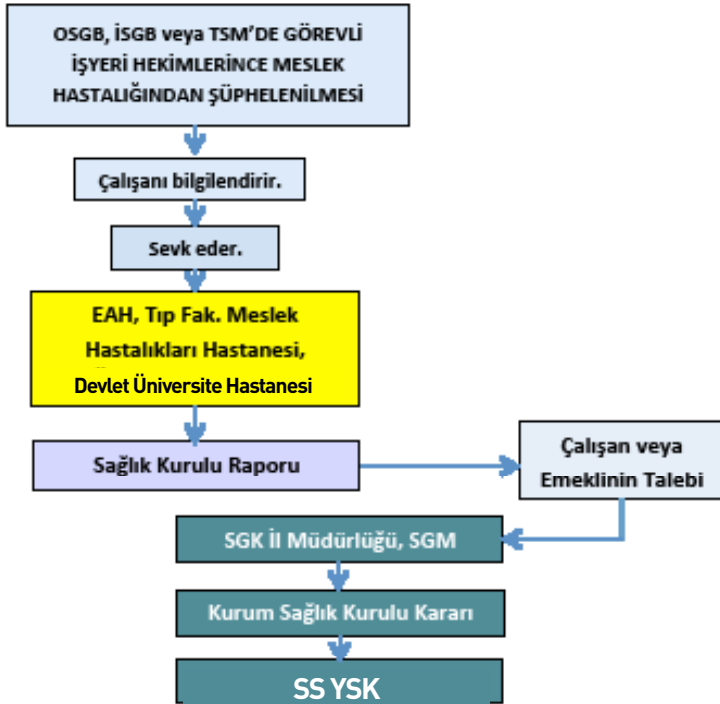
OSGB, İSGB veya TSM'DE GÖREVLİ İŞYERİ HEKİMLERİNCE MESLEK HASTALIĞINDAN ŞÜPHELENİLMESİ

Çalışanı bilgilendirir.

Sevk eder.

EAH, Tıp Fak. Meslek Hastalıkları Hastanesi, Devlet Üniversite Hastanesi

Sağlık Kurulu Raporu

Çalışan veya Emeklinin Talebi

SGK İl Müdürlüğü, SGM

Kurum Sağlık Kurulu Kararı

SS YSK